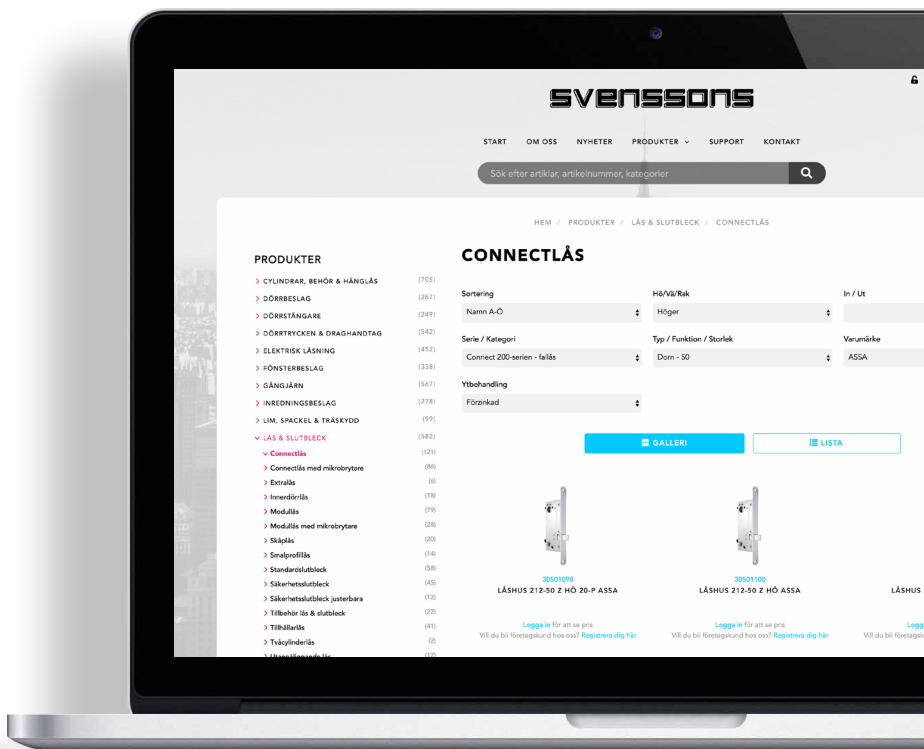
SVENSSONS

START OM OSS NYHETER PRODUKTER SUPPORT KONTAKT

Sök efter artiklar, artikelnummer, kategorier

HEM / PRODUKTER / LÅS & SLUTBLECK / CONNECTLÅS

PRODUKTER

> CYLINDRAR, BEHÖR & HÄNGLÅS (705)
> DÖRRBESLAG (267)
> DÖRRSTÄNGARE (249)
> DÖRRTRYCKEN & DRAGHANDTAG (542)
> ELEKTRISK LÅSNING (452)
> FÖNSTERBESLAG (338)
> GÅNGJÄRN (567)
> INREDNINGSBESLAG (278)
> LIM, SPACKEL & TRÄSKYDD (99)
LÅS & SLUTBLECK (582)
Connectlås (121)
> Connectlås med mikrobrytare (86)
> Extralås (6)
> Innerdörrlås (18)
> Modullås (79)
> Modullås med mikrobrytare (28)
> Skåplås (20)
> Smalprofillås (14)
> Standardslutbleck (58)
> Säkerhetsslutbleck (45)
> Säkerhetsslutbleck justerbara (12)
> Tillbehör lås & slutbleck (22)
> Tillhållarlås (41)
> Tvåcylinderlås (2)
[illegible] (12)

CONNECTLÅS

Sortering
Namn A-Ö

Hö/Vä/Rak
Höger

In / Ut

Serie / Kategori
Connect 200-serien - fallås

Typ / Funktion / Storlek
Dorn - 50

Varumärke
ASSA

Ytbehandling
Förzinkad

GALLERI

LISTA

30501090
LÅSHUS 212-50 Z HÖ 20-P ASSA
Logga in för att se pris
Vill du bli företagskund hos oss? Registrera dig här

30501100
LÅSHUS 212-50 Z HÖ ASSA
Logga in för att se pris
Vill du bli företagskund hos oss? Registrera dig här

LÅSHUS
Logg
Vill du bli företagsk